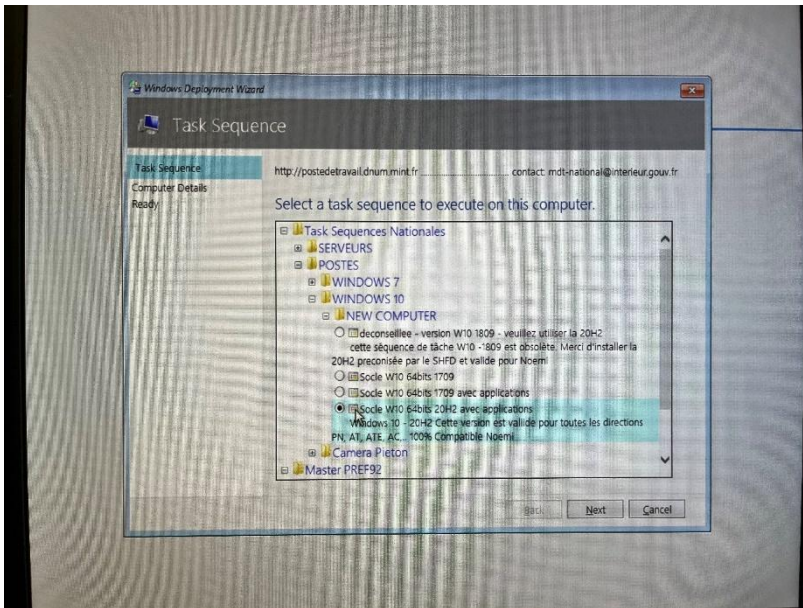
Windows Deployment Wizard

Task Sequence

Task Sequence
Computer Details
Ready

http://postedetravail.dnum.mint.fr contact: mdt-national@interieur.gouv.fr

Select a task sequence to execute on this computer.

Task Sequences Nationales
SERVEURS
POSTES
WINDOWS 7
WINDOWS 10
NEW COMPUTER
deconseillee - version W10 1809 - veuillez utiliser la 20H2
cette séquence de tâche W10 -1809 est obsolète. Merci d'installer la 20H2 preconisée par le SHFD et valide pour Noemi
Socle W10 64bits 1709
Socle W10 64bits 1709 avec applications
Socle W10 64bits 20H2 avec applications
Windows 10 - 20H2 Cette version est valide pour toutes les directions PN, AT, ATE, AC,... 100% Compatible Noemi
Camera Pieton
Master PREF92

Back Next Cancel